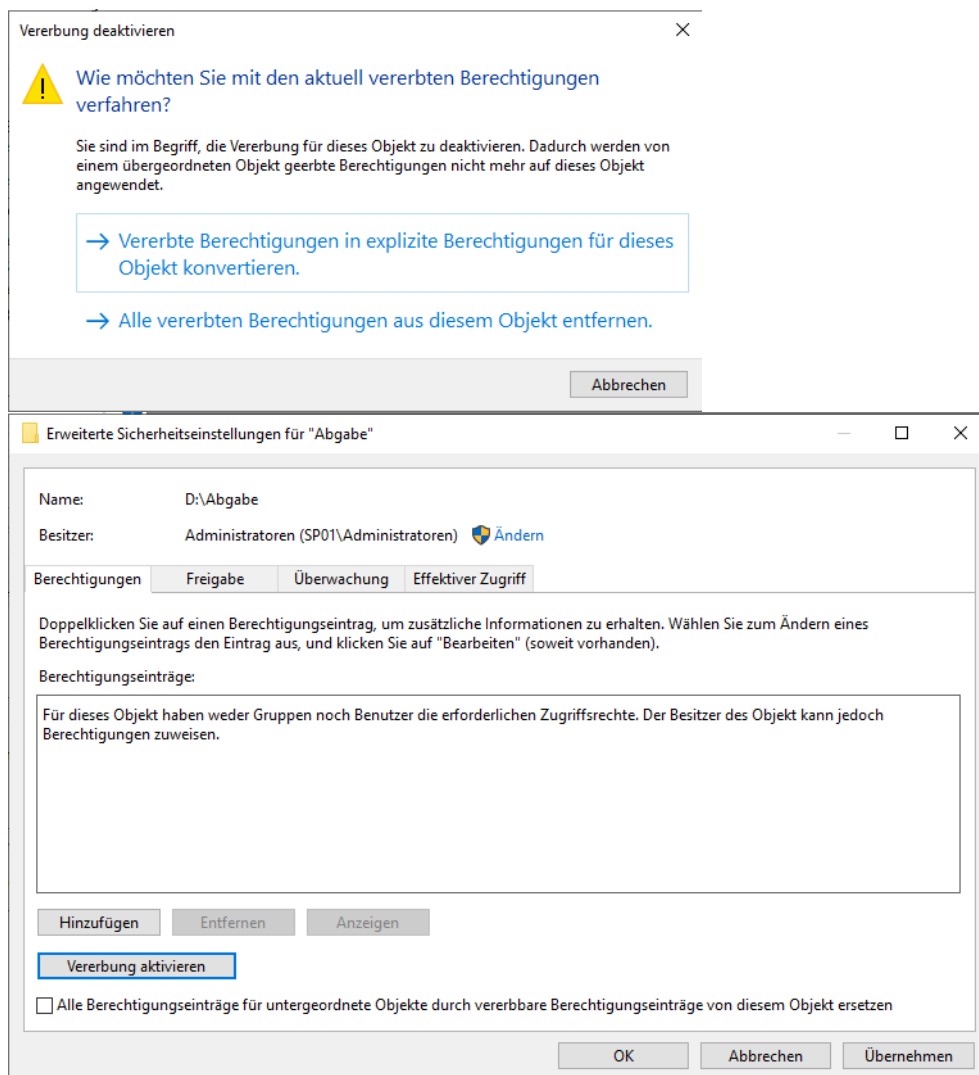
Vererbung deaktivieren

Wie möchten Sie mit den aktuell vererbten Berechtigungen verfahren?

Sie sind im Begriff, die Vererbung für dieses Objekt zu deaktivieren. Dadurch werden von einem übergeordneten Objekt geerbte Berechtigungen nicht mehr auf dieses Objekt angewendet.

→ Vererbte Berechtigungen in explizite Berechtigungen für dieses Objekt konvertieren.

→ Alle vererbten Berechtigungen aus diesem Objekt entfernen.

Abbrechen

Erweiterte Sicherheitseinstellungen für "Abgabe"

Name: D:\Abgabe

Besitzer: Administratoren (SP01\Administratoren) Ändern

Berechtigungen | Freigabe | Überwachung | Effektiver Zugriff

Doppelklicken Sie auf einen Berechtigungseintrag, um zusätzliche Informationen zu erhalten. Wählen Sie zum Ändern eines Berechtigungseintrags den Eintrag aus, und klicken Sie auf "Bearbeiten" (soweit vorhanden).

Berechtigungseinträge:

Für dieses Objekt haben weder Gruppen noch Benutzer die erforderlichen Zugriffsrechte. Der Besitzer des Objekt kann jedoch Berechtigungen zuweisen.

Hinzufügen | Entfernen | Anzeigen

Vererbung aktivieren

Alle Berechtigungseinträge für untergeordnete Objekte durch vererbbare Berechtigungseinträge von diesem Objekt ersetzen

OK | Abbrechen | Übernehmen